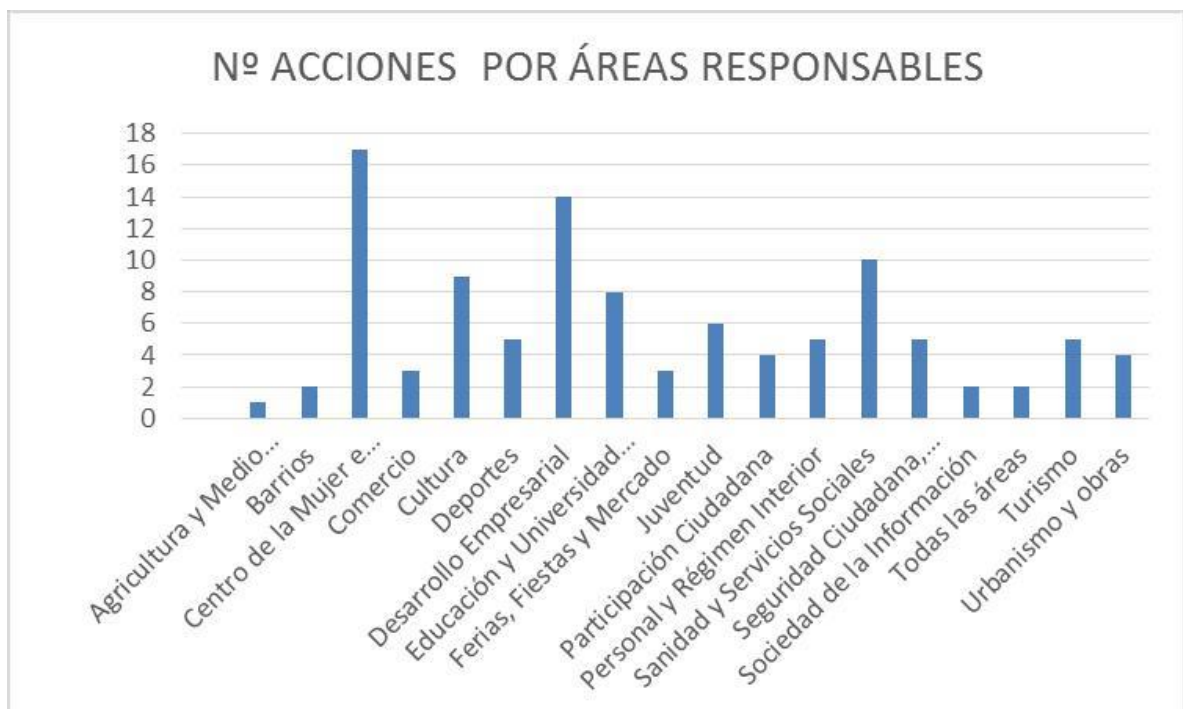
Nº ACCIONES POR ÁREAS RESPONSABLES

18
16
14
12
10
8
6
4
2
0

Agricultura y Medio...
Barrios
Centro de la Mujer e...
Comercio
Cultura
Deportes
Desarrollo Empresarial
Educación y Universidad...
Ferias, Fiestas y Mercado
Juventud
Participación Ciudadana
Personal y Régimen Interior
Sanidad y Servicios Sociales
Seguridad Ciudadana,...
Sociedad de la Información
Todas las áreas
Turismo
Urbanismo y obras